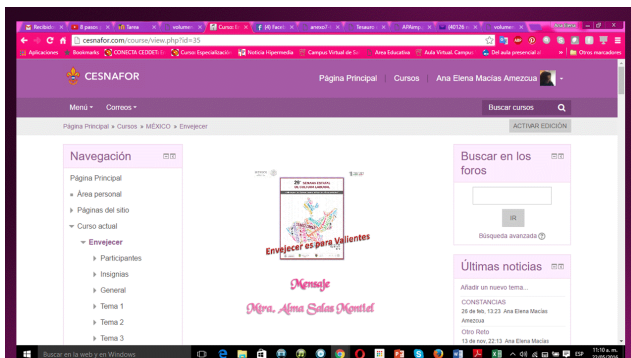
Recibidos | 8 pasos | Tarea | volumen | Cursos | (4) Faceb | anexo7 | Tesauro | Alfileres | (40126 | volumen

cesnafor.com/course/view.php?id=35

Aplicaciones | Bookmarks | CONECTA CEDDEF | Curso Especialización | Noticia Hipermedia | Campus Virtual de S | Area Educativa | Aula Virtual. Campus | Del aula presencial al | Otros marcadores

CESNAFOR

Página Principal | Cursos | Ana Elena Macías Amezcua

Menú | Correos

Buscar cursos

Página Principal » Cursos » MÉXICO » Envejecer

ACTIVAR EDICIÓN

Navegación

Página Principal
Área personal
Páginas del sitio
Curso actual
Envejecer
Participantes
Insignias
General
Tema 1
Tema 2
Tema 3

Envejecer es para Valientes

Mensaje

Mtra. Alma Salas Montiel

Buscar en los foros

IR

Búsqueda avanzada

Últimas noticias

Añadir un nuevo tema...

CONSTANCIAS
26 de feb, 13:23 Ana Elena Macías Amezcua

Otro Reto
13 de nov, 22:13 Ana Elena Macías Amezcua

Buscar en la web y en Windows

ESP 11:10 a. m. 22/05/2016